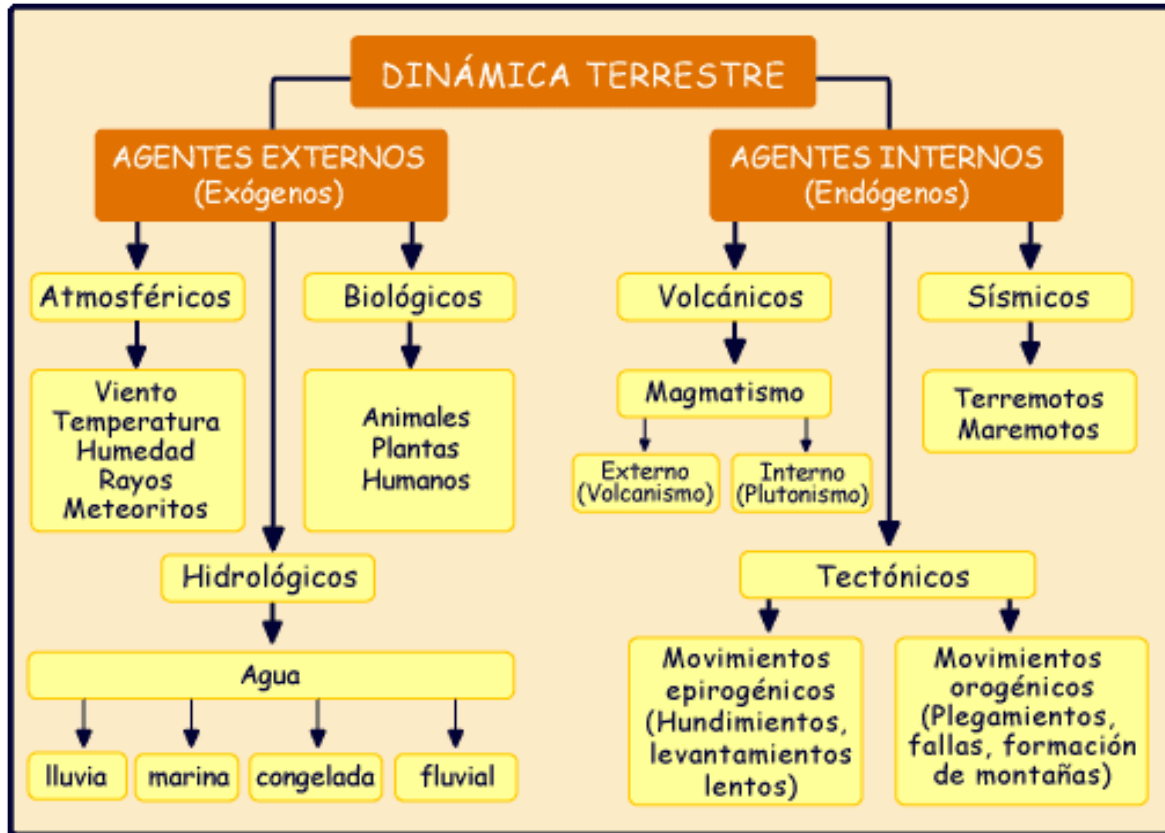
DINÁMICA TERRESTRE

AGENTES EXTERNOS (Exógenos)

Atmosféricos

Viento
Temperatura
Humedad
Rayos
Meteoritos

Biológicos

Animales
Plantas
Humanos

Hidrológicos

Agua

lluvia

marina

congelada

fluvial

AGENTES INTERNOS (Endógenos)

Volcánicos

Magmatismo

Externo (Volcanismo)

Interno (Plutonismo)

Sísmicos

Terremotos
Maremotos

Tectónicos

Movimientos epirogénicos (Hundimientos, levantamientos lentos)

Movimientos orogénicos (Plegamientos, fallas, formación de montañas)